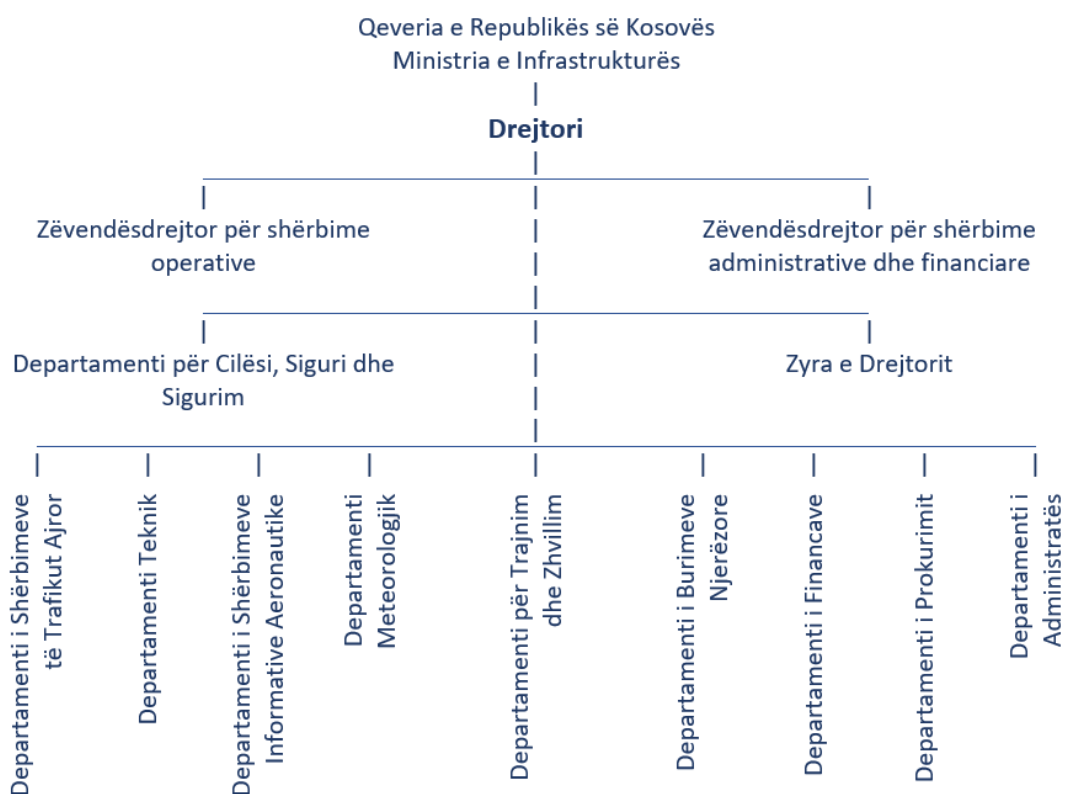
Qeveria e Republikës së Kosovës
Ministria e Infrastrukturës

Drejtori

Zëvendësdrejtor për shërbime operative

Zëvendësdrejtor për shërbime administrative dhe financiare

Departamenti për Cilësi, Siguri dhe Sigurim

Zyra e Drejtorit

Departamenti i Shërbimeve të Trafikut Ajror

Departamenti Teknik

Departamenti i Shërbimeve Informative Aeronautike

Departamenti Meteorologjik

Departamenti për Trajnim dhe Zhvillim

Departamenti i Burimeve Njerëzore

Departamenti i Financave

Departamenti i Prokurimit

Departamenti i Administratës